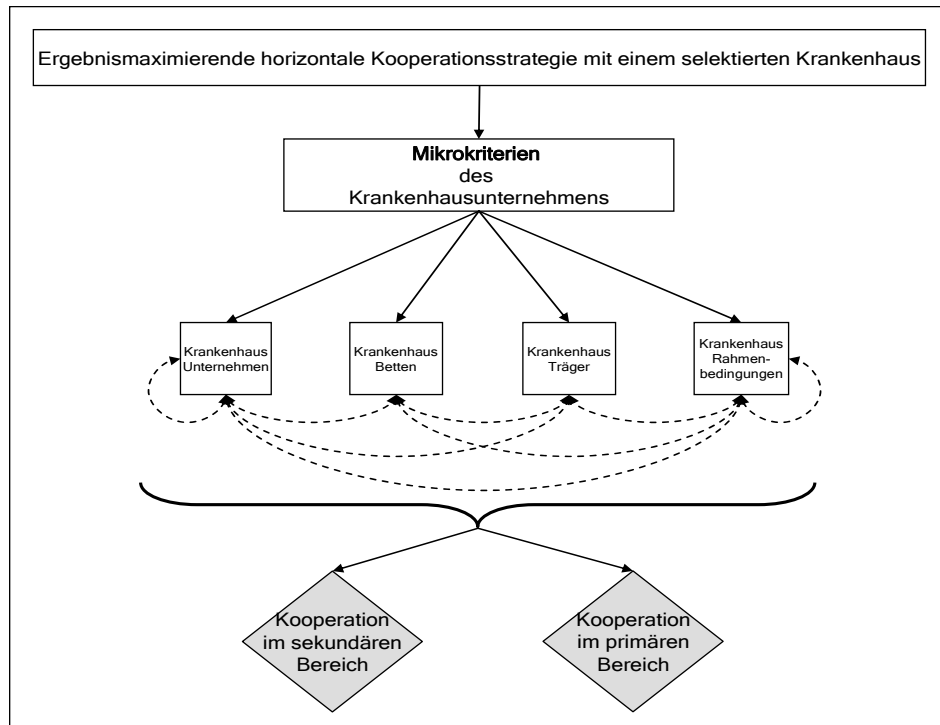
Ergebnismaximierende horizontale Kooperationsstrategie mit einem selektierten Krankenhaus

Mikrokriterien des Krankenhausunternehmens

Krankenhaus Unternehmen

Krankenhaus Betten

Krankenhaus Träger

Krankenhaus Rahmenbedingungen

Kooperation im sekundären Bereich

Kooperation im primären Bereich